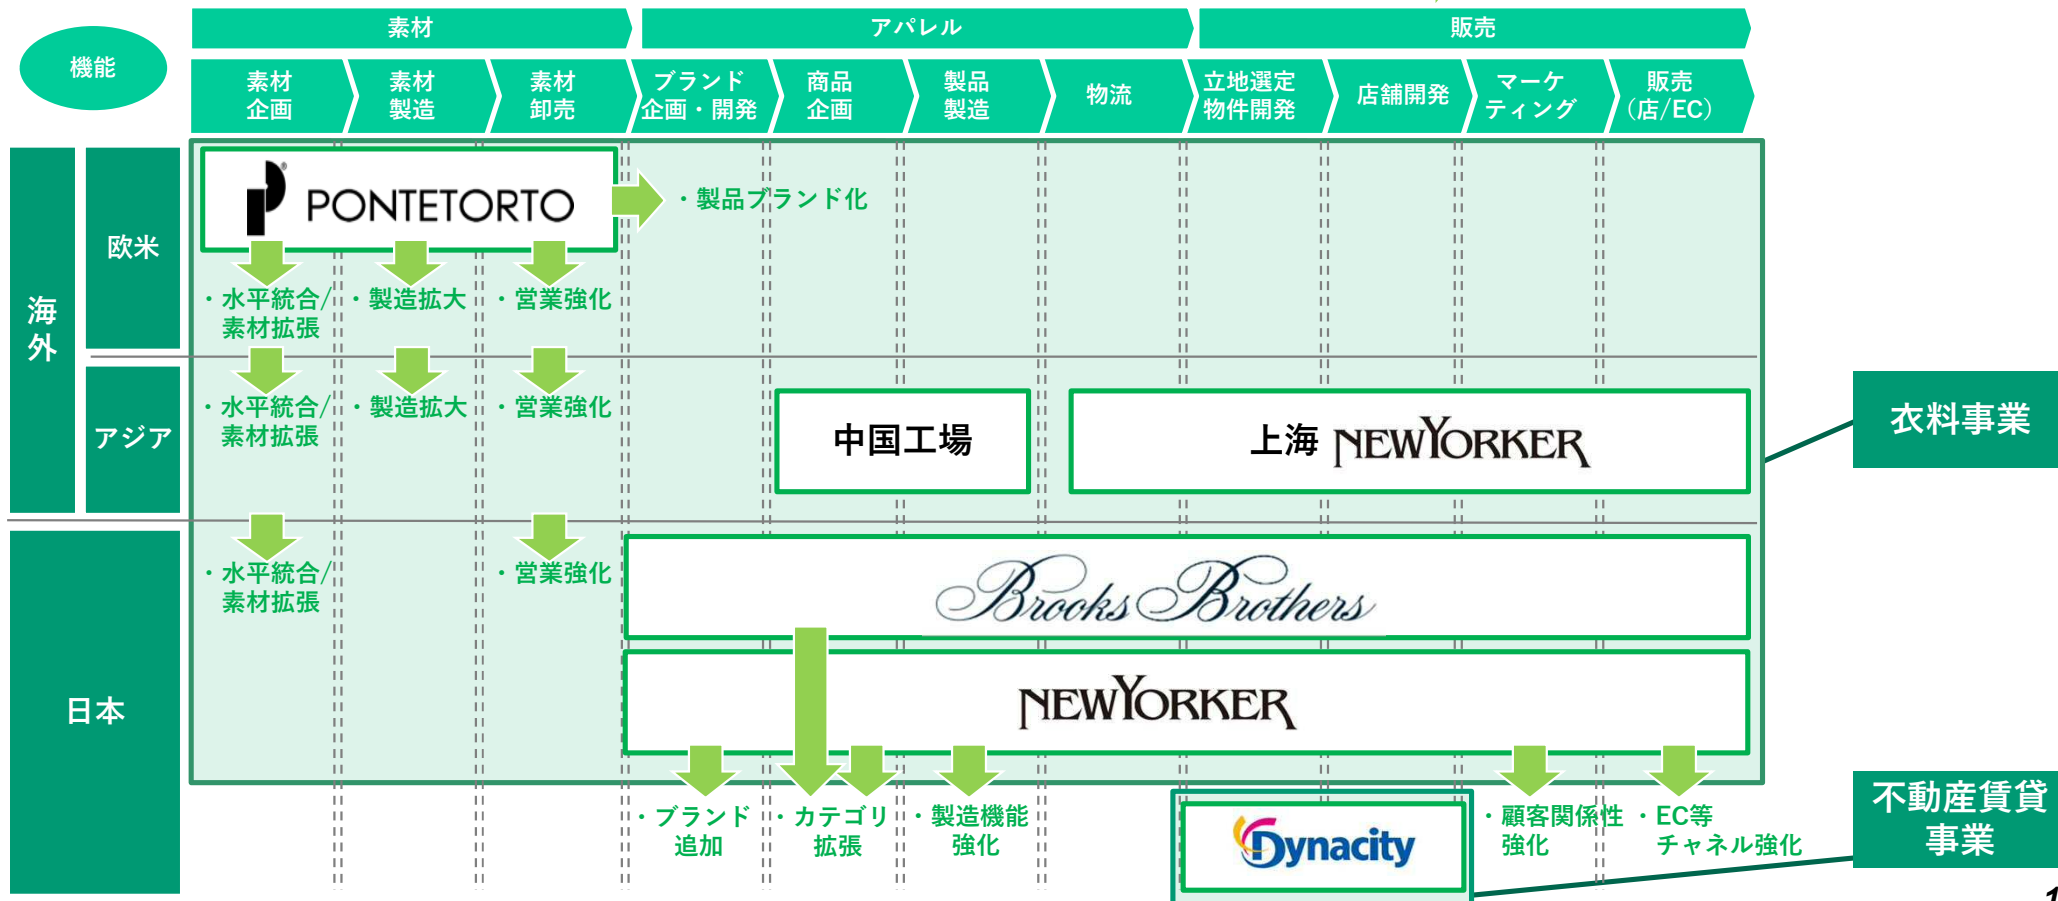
機能

素材　アパレル　販売

素材企画　素材製造　素材卸売　ブランド企画・開発　商品企画　製品製造　物流　立地選定物件開発　店舗開発　マーケティング　販売（店/EC）

海外
欧米
アジア
日本

PONTETORTO

・製品ブランド化

・水平統合/素材拡張　・製造拡大　・営業強化

・水平統合/素材拡張　・製造拡大　・営業強化

中国工場

上海 NEWYORKER

衣料事業

・水平統合/素材拡張　・営業強化

Brooks Brothers

NEWYORKER

・ブランド追加　・カテゴリ拡張　・製造機能強化

Dynacity

・顧客関係性強化　・EC等チャネル強化

不動産賃貸事業

1